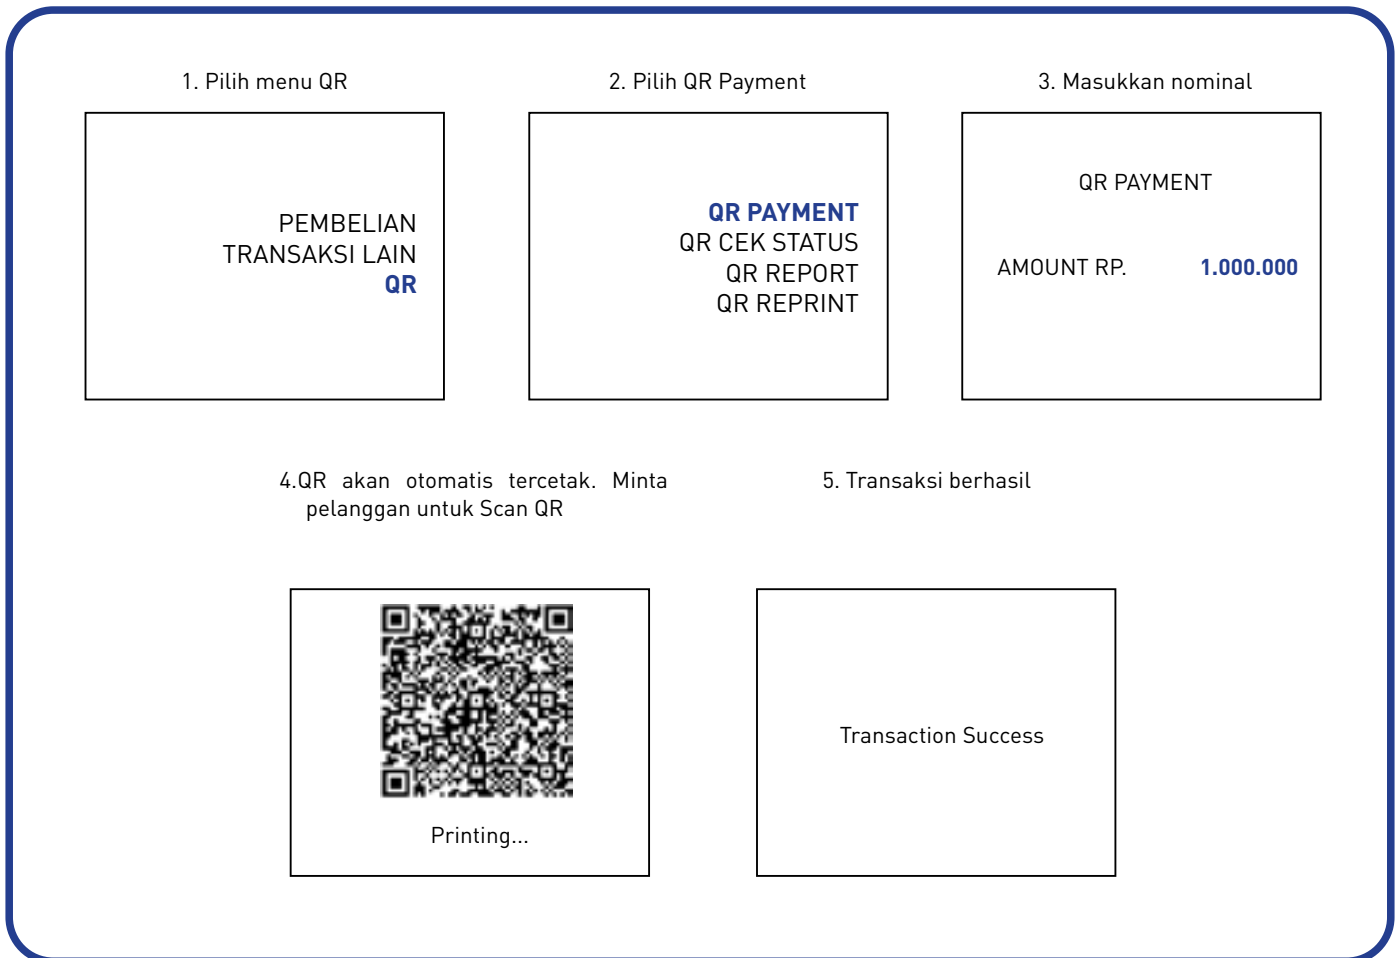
1. Pilih menu QR

PEMBELIAN
TRANSAKSI LAIN
QR

2. Pilih QR Payment

QR PAYMENT
QR CEK STATUS
QR REPORT
QR REPRINT

3. Masukkan nominal

QR PAYMENT

AMOUNT RP. 1.000.000

4.QR akan otomatis tercetak. Minta pelanggan untuk Scan QR

Printing...

5. Transaksi berhasil

Transaction Success